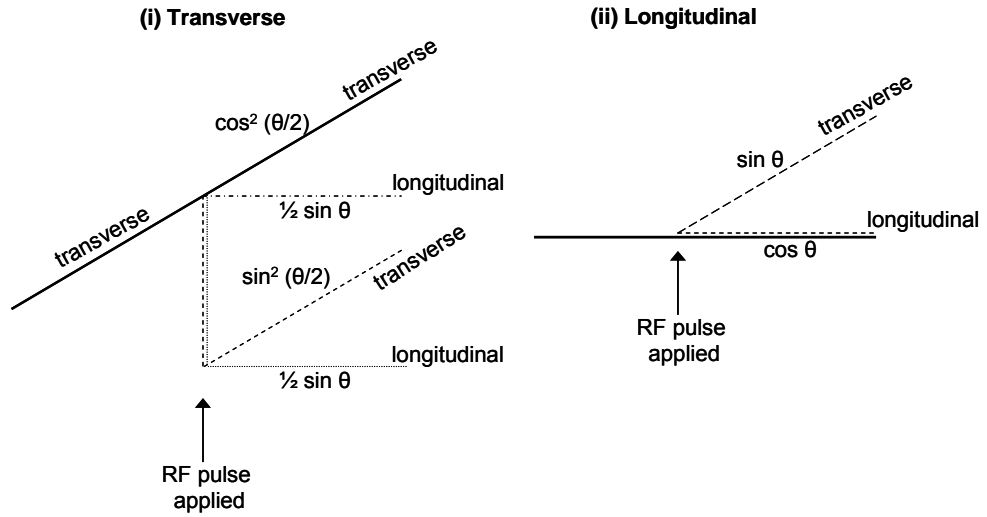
(i) Transverse

transverse

$\cos^2(\theta/2)$

transverse

longitudinal

$\frac{1}{2}\sin\theta$

$\sin^2(\theta/2)$

transverse

longitudinal

$\frac{1}{2}\sin\theta$

RF pulse applied

(ii) Longitudinal

transverse

$\sin\theta$

longitudinal

$\cos\theta$

RF pulse applied